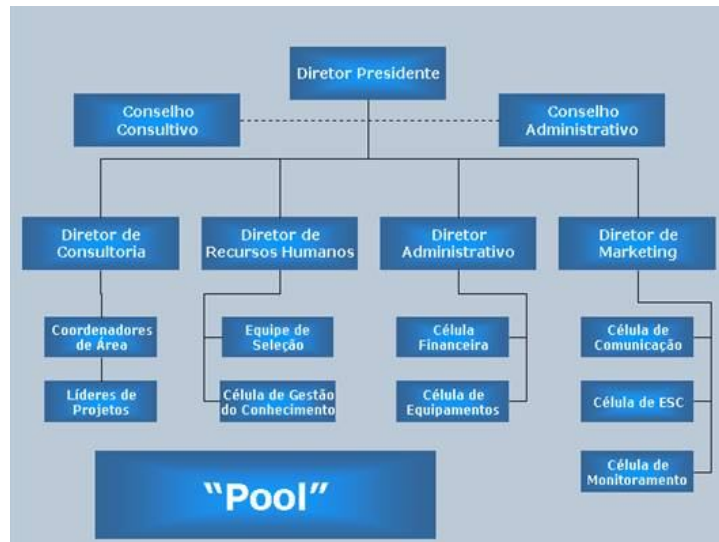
Diretor Presidente

Conselho Consultivo

Conselho Administrativo

Diretor de Consultoria

Diretor de Recursos Humanos

Diretor Administrativo

Diretor de Marketing

Coordenadores de Área

Líderes de Projetos

Equipe de Seleção

Célula de Gestão do Conhecimento

Célula Financeira

Célula de Equipamentos

Célula de Comunicação

Célula de ESC

Célula de Monitoramento

"Pool"